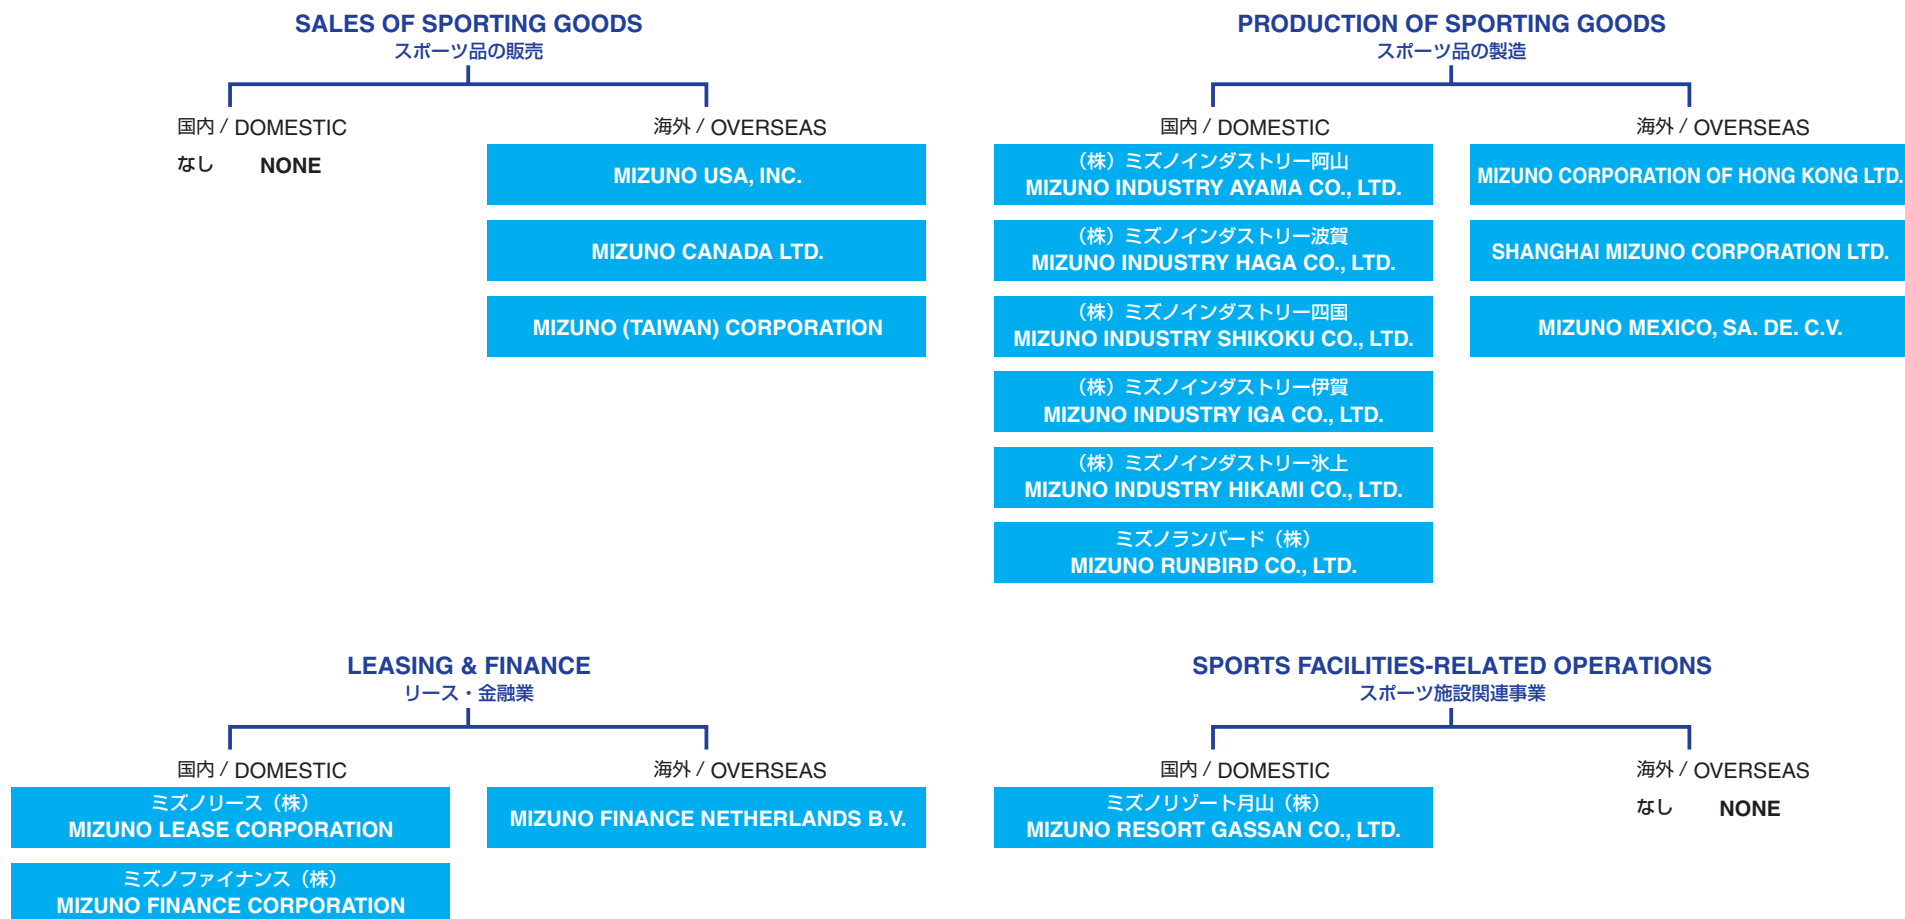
SALES OF SPORTING GOODS
スポーツ品の販売

国内 / DOMESTIC
なし NONE

海外 / OVERSEAS
MIZUNO USA, INC.
MIZUNO CANADA LTD.
MIZUNO (TAIWAN) CORPORATION

PRODUCTION OF SPORTING GOODS
スポーツ品の製造

国内 / DOMESTIC
(株) ミズノインダストリー阿山
MIZUNO INDUSTRY AYAMA CO., LTD.
(株) ミズノインダストリー波賀
MIZUNO INDUSTRY HAGA CO., LTD.
(株) ミズノインダストリー四国
MIZUNO INDUSTRY SHIKOKU CO., LTD.
(株) ミズノインダストリー伊賀
MIZUNO INDUSTRY IGA CO., LTD.
(株) ミズノインダストリー氷上
MIZUNO INDUSTRY HIKAMI CO., LTD.
ミズノランバード (株)
MIZUNO RUNBIRD CO., LTD.

海外 / OVERSEAS
MIZUNO CORPORATION OF HONG KONG LTD.
SHANGHAI MIZUNO CORPORATION LTD.
MIZUNO MEXICO, SA. DE. C.V.

LEASING & FINANCE
リース・金融業

国内 / DOMESTIC
ミズノリース (株)
MIZUNO LEASE CORPORATION
ミズノファイナンス (株)
MIZUNO FINANCE CORPORATION

海外 / OVERSEAS
MIZUNO FINANCE NETHERLANDS B.V.

SPORTS FACILITIES-RELATED OPERATIONS
スポーツ施設関連事業

国内 / DOMESTIC
ミズノリゾート月山 (株)
MIZUNO RESORT GASSAN CO., LTD.

海外 / OVERSEAS
なし NONE